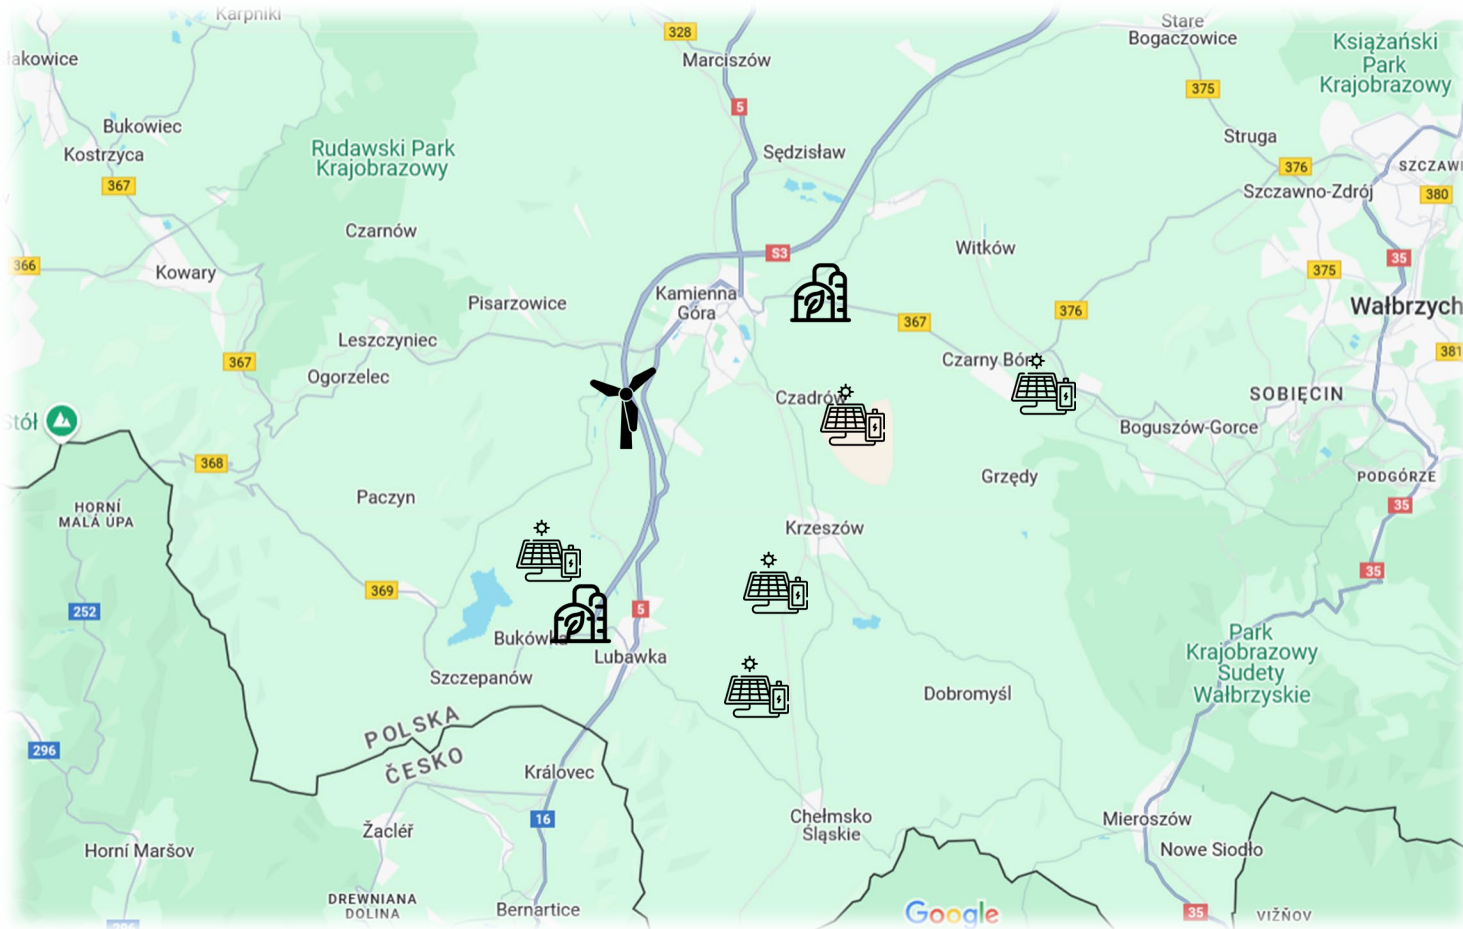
Karpniki
łakowice
Bukowiec
Kostrzyca
367
366
Kowary
Rudawski Park Krajobrazowy
Czarnów
Pisarzowice
Leszczyniec
Ogorzelec
367
Stół
368
HORNÍ MALÁ ÚPA
Paczyn
369
252
296
Bukówka
Szczepanów
POLSKA
ČESKO
Lubawka
Královec
Žacléř
16
Horní Maršov
DREWNIANA DOLINA
Bernartice
328
Marciszów
5
Sędzisław
S3
Kamienna Góra
367
Witków
376
Czadrów
Czarny Bór
Krzeszów
5
Grzędy
Dobromyśl
Chełmsko Śląskie
Google
Stare Bogaczowice
375
Struga
376
Książański Park Krajobrazowy
SZCZAWI
380
Szczawno-Zdrój
375
35
Wałbrzych
381
SOBIĘCIN
Boguszów-Gorce
PODGÓRZE
35
35
Park Krajobrazowy Sudety Wałbrzyskie
Mieroszów
Nowe Siodło
35
VIŽŇOV